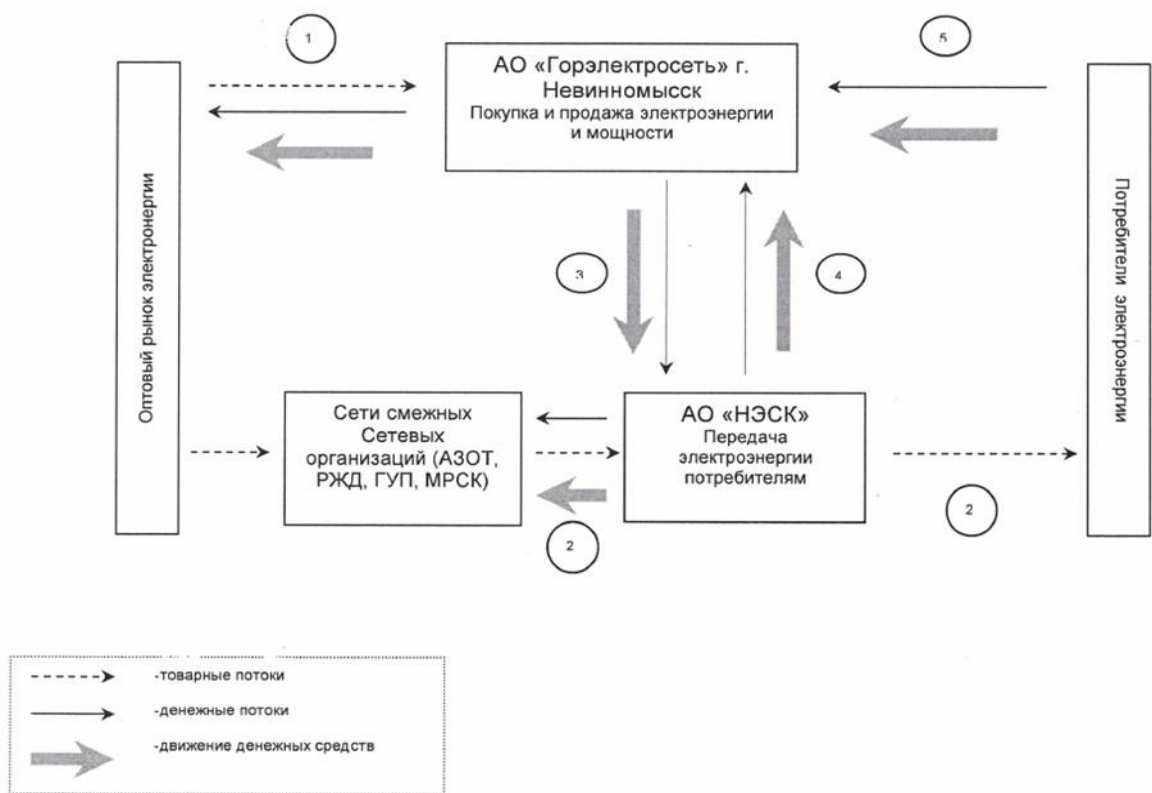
1

5

Оптовый рынок электроэнергии

АО «Горэлектросеть» г. Невинномысск
Покупка и продажа электроэнергии и мощности

Потребители электроэнергии

3

4

Сети смежных Сетевых организаций (АЗОТ, РЖД, ГУП, МРСК)

АО «НЭСК»
Передача электроэнергии потребителям

2

2

-товарные потоки
-денежные потоки
-движение денежных средств